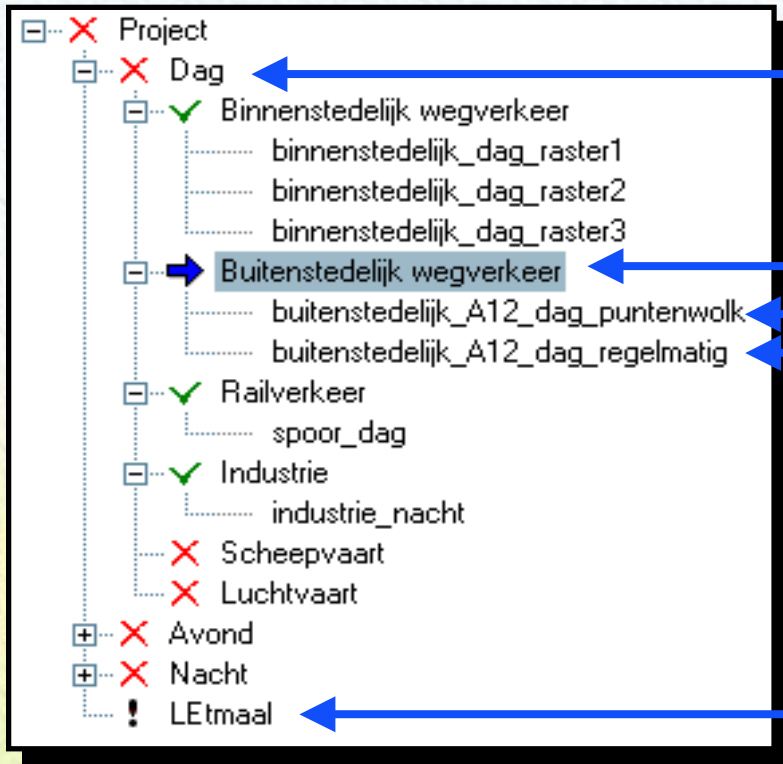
Project
Dag
Binnenstedelijk wegverkeer
binnenstedelijk_dag_raster1
binnenstedelijk_dag_raster2
binnenstedelijk_dag_raster3
Buitenstedelijk wegverkeer
buitenstedelijk_A12_dag_puntenwolk
buitenstedelijk_A12_dag_regelmatig
Railverkeer
spoor_dag
Industrie
industrie_nacht
Scheepvaart
Luchtvaart
Avond
Nacht
LEtmaal